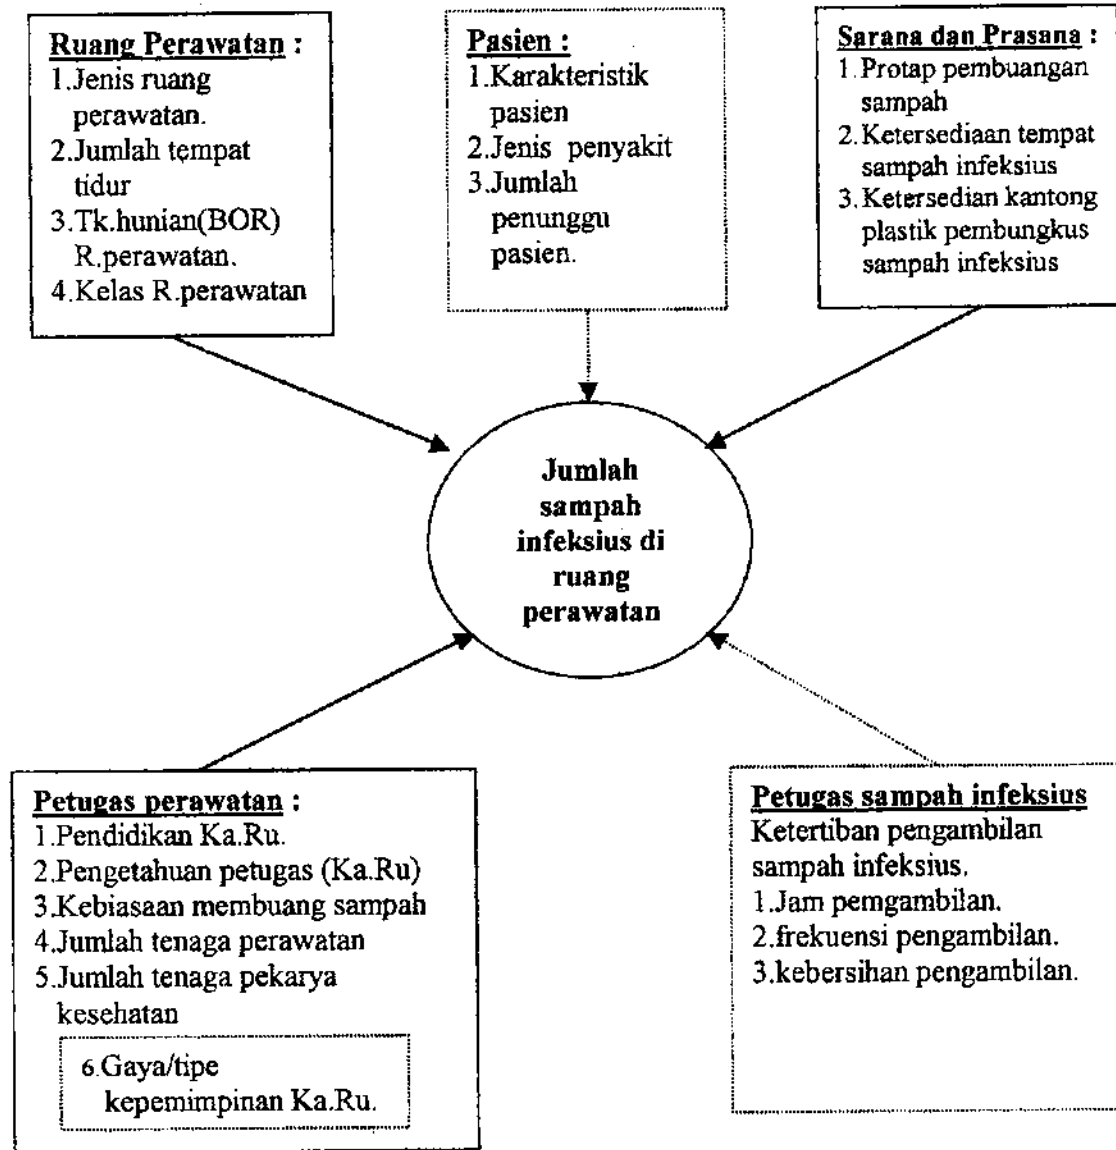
Ruang Perawatan :
1.Jenis ruang perawatan.
2.Jumlah tempat tidur
3.Tk.hunian(BOR) R.perawatan.
4.Kelas R.perawatan

Pasien :
1.Karakteristik pasien
2.Jenis penyakit
3.Jumlah penunggu pasien.

Sarana dan Prasana :
1.Protap pembuangan sampah
2.Ketersediaan tempat sampah infeksius
3.Ketersedian kantong plastik pembungkus sampah infeksius

Jumlah sampah infeksius di ruang perawatan

Petugas perawatan :
1.Pendidikan Ka.Ru.
2.Pengetahuan petugas (Ka.Ru)
3.Kebiasaan membuang sampah
4.Jumlah tenaga perawatan
5.Jumlah tenaga pekarya kesehatan
6.Gaya/tipe kepemimpinan Ka.Ru.

Petugas sampah infeksius
Ketertiban pengambilan sampah infeksius.
1.Jam pemgambilan.
2.frekuensi pengambilan.
3.kebersihan pengambilan.